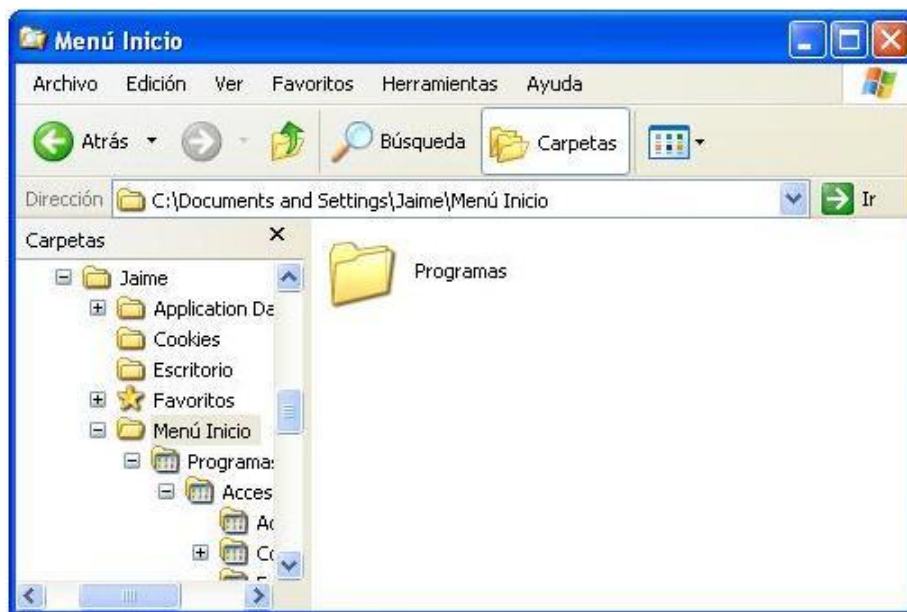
Menú Inicio

Archivo Edición Ver Favoritos Herramientas Ayuda

Atrás Búsqueda Carpetas

Dirección C:\Documents and Settings\Jaime\Menú Inicio Ir

Carpetas ×

Jaime
Application Da
Cookies
Escritorio
Favoritos
Menú Inicio
Programas
Acces
Ac
Co

Programas